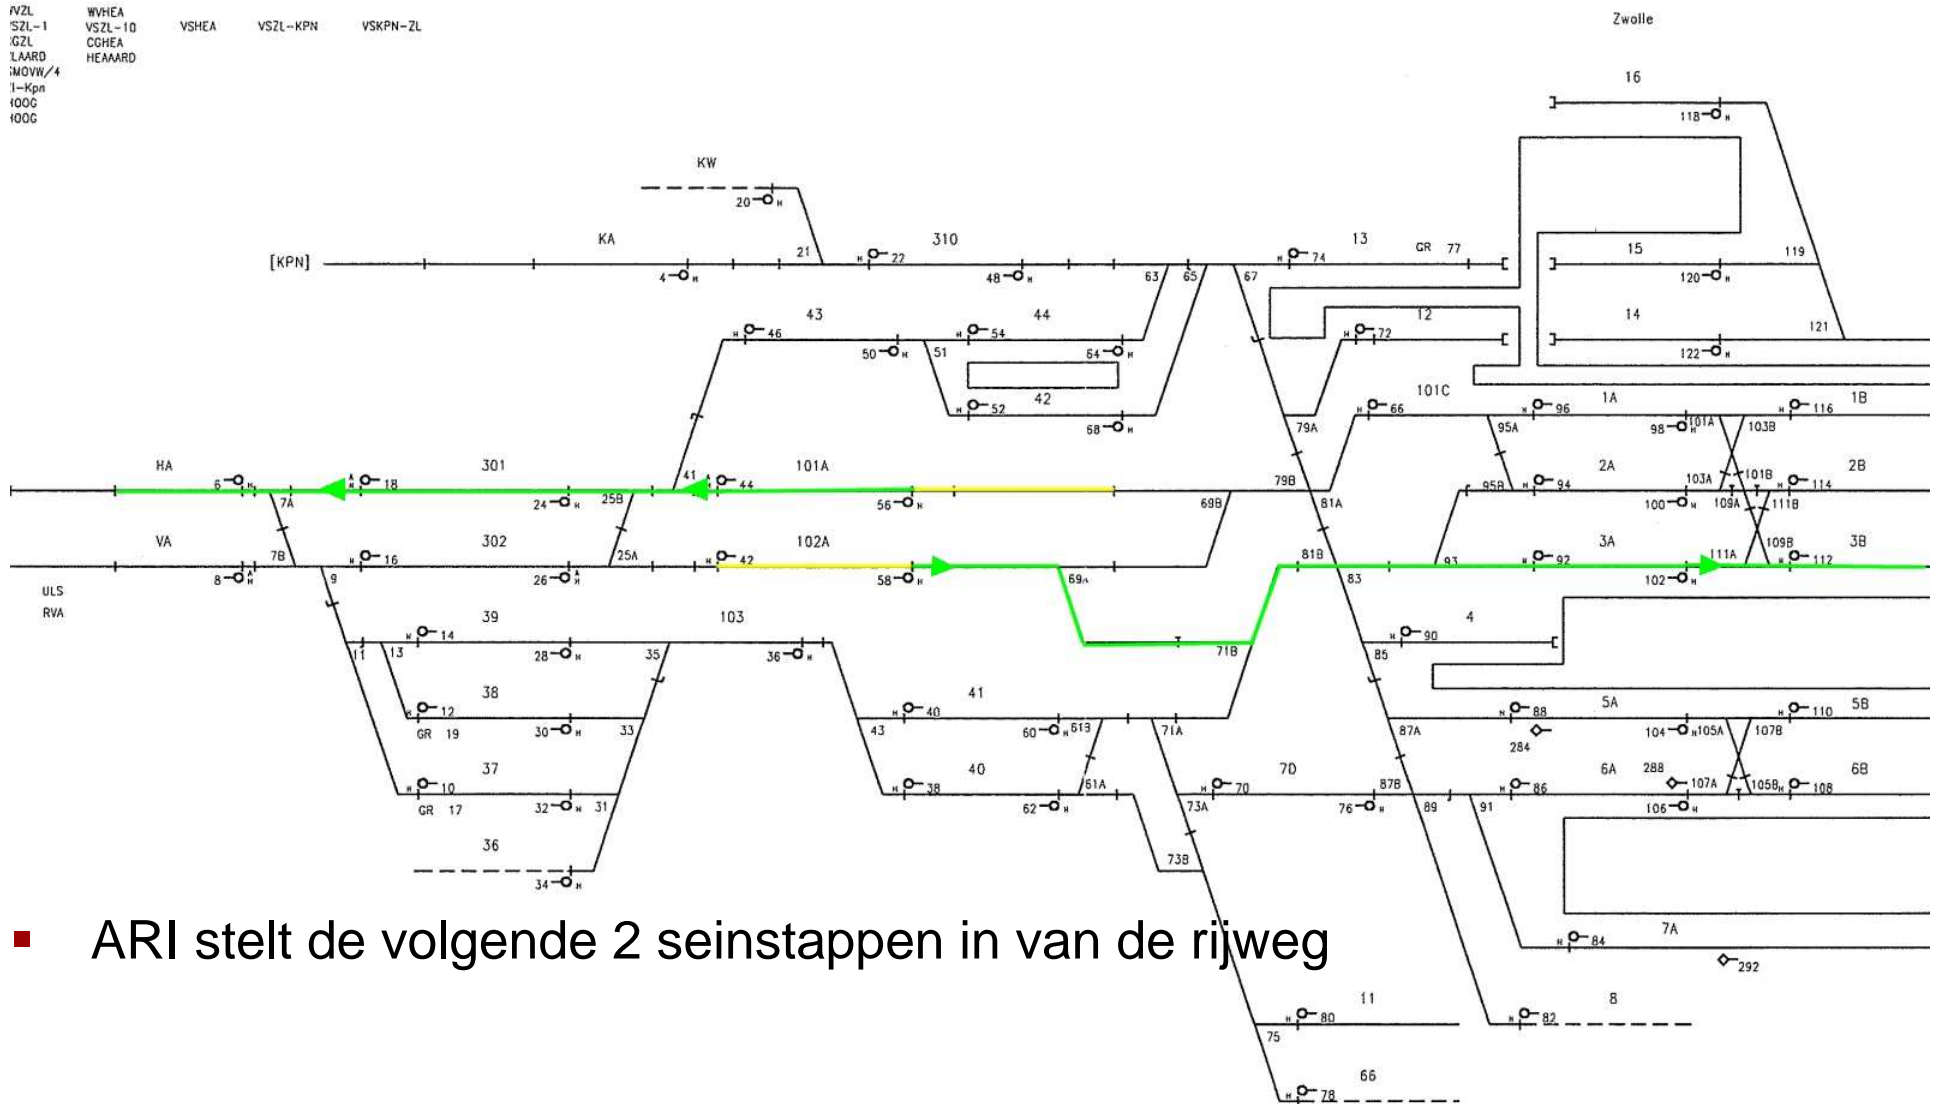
VZL
SZL-1
GZL
LAARD
MOVW/4
l-Kpn
100G
100G

WVHEA
VSZL-10
CGHEA
HEAAARD

VSHEA

VSZL-KPN

VSKPN-ZL

Zwolle

16

118

KW

20

KA

310

13

GR 77

15

119

[KPN]

21

22

74

4

48

63

65

67

120

43

44

12

14

121

46

54

72

50

51

64

122

42

101C

52

66

1A

1B

68

96

79A

95A

98

101A

103B

116

HA

301

101A

2A

2B

6

18

41

44

79B

103A

101B

7A

24

25B

56

69B

95B

94

100

109A

111B

114

VA

302

102A

3A

3B

7B

16

25A

42

81B

111A

109B

8

9

26

58

69A

83

93

92

102

112

ULS

RVA

39

103

4

14

90

11

13

28

35

36

71B

85

38

41

12

40

88

5A

5B

GR 19

30

33

43

60

61B

71A

87A

284

104

105A

107B

110

37

40

7D

6A

288

6B

10

38

70

87B

86

107A

105B

108

GR 17

32

31

62

61A

73A

76

89

91

106

36

73B

34

7A

84

292

ARI stelt de volgende 2 seinstappen in van de rijweg

11

8

80

82

75

66

78